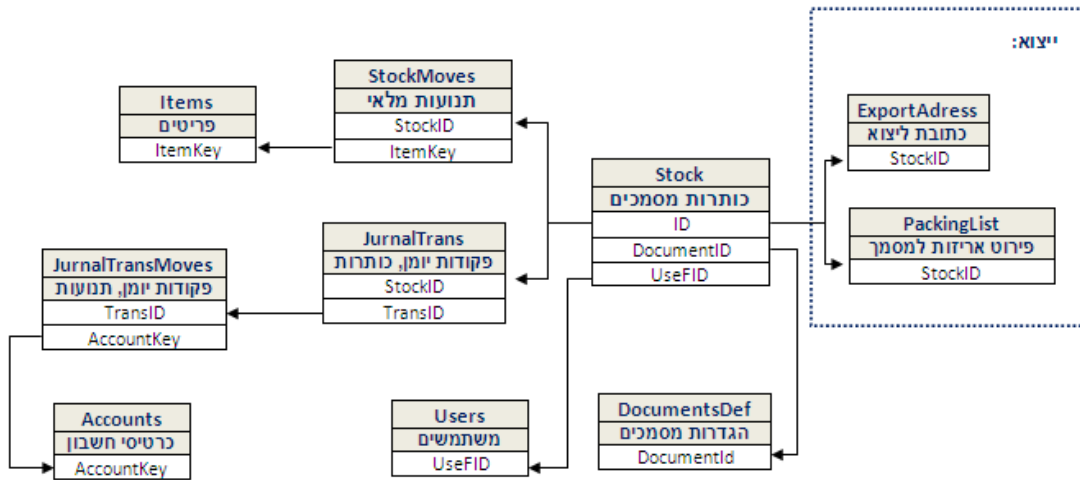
ייצוא:

Items
פריטים
ItemKey

StockMoves
תנועות מלאי
StockID
ItemKey

ExportAdress
כתובת ליצוא
StockID

Stock
כותרות מסמכים
ID
DocumentID
UseFID

PackingList
פירוט אריזות למסמך
StockID

JurnalTrans
פקודות יומן, כותרות
StockID
TransID

JurnalTransMoves
פקודות יומן, תנועות
TransID
AccountKey

Accounts
כרטיסי חשבון
AccountKey

Users
משתמשים
UseFID

DocumentsDef
הגדרות מסמכים
DocumentId